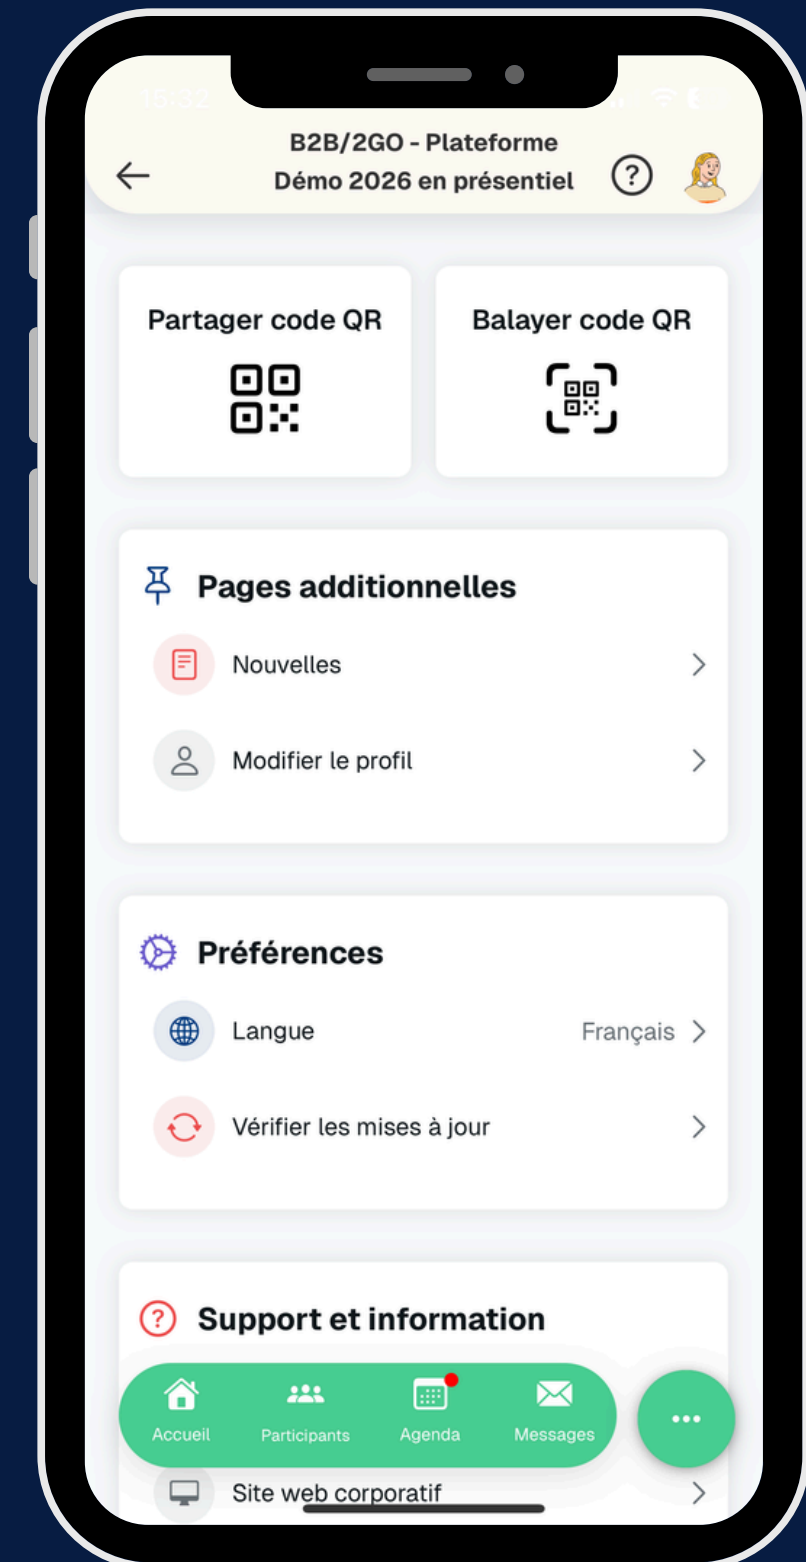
B2B/2GO - Plateforme Démo 2026 en présentiel

Partager code QR

Balayer code QR

Pages additionnelles

Nouvelles

Modifier le profil

Préférences

Langue

Français

Vérifier les mises à jour

Support et information

Accueil

Participants

Agenda

Messages

Site web corporatif